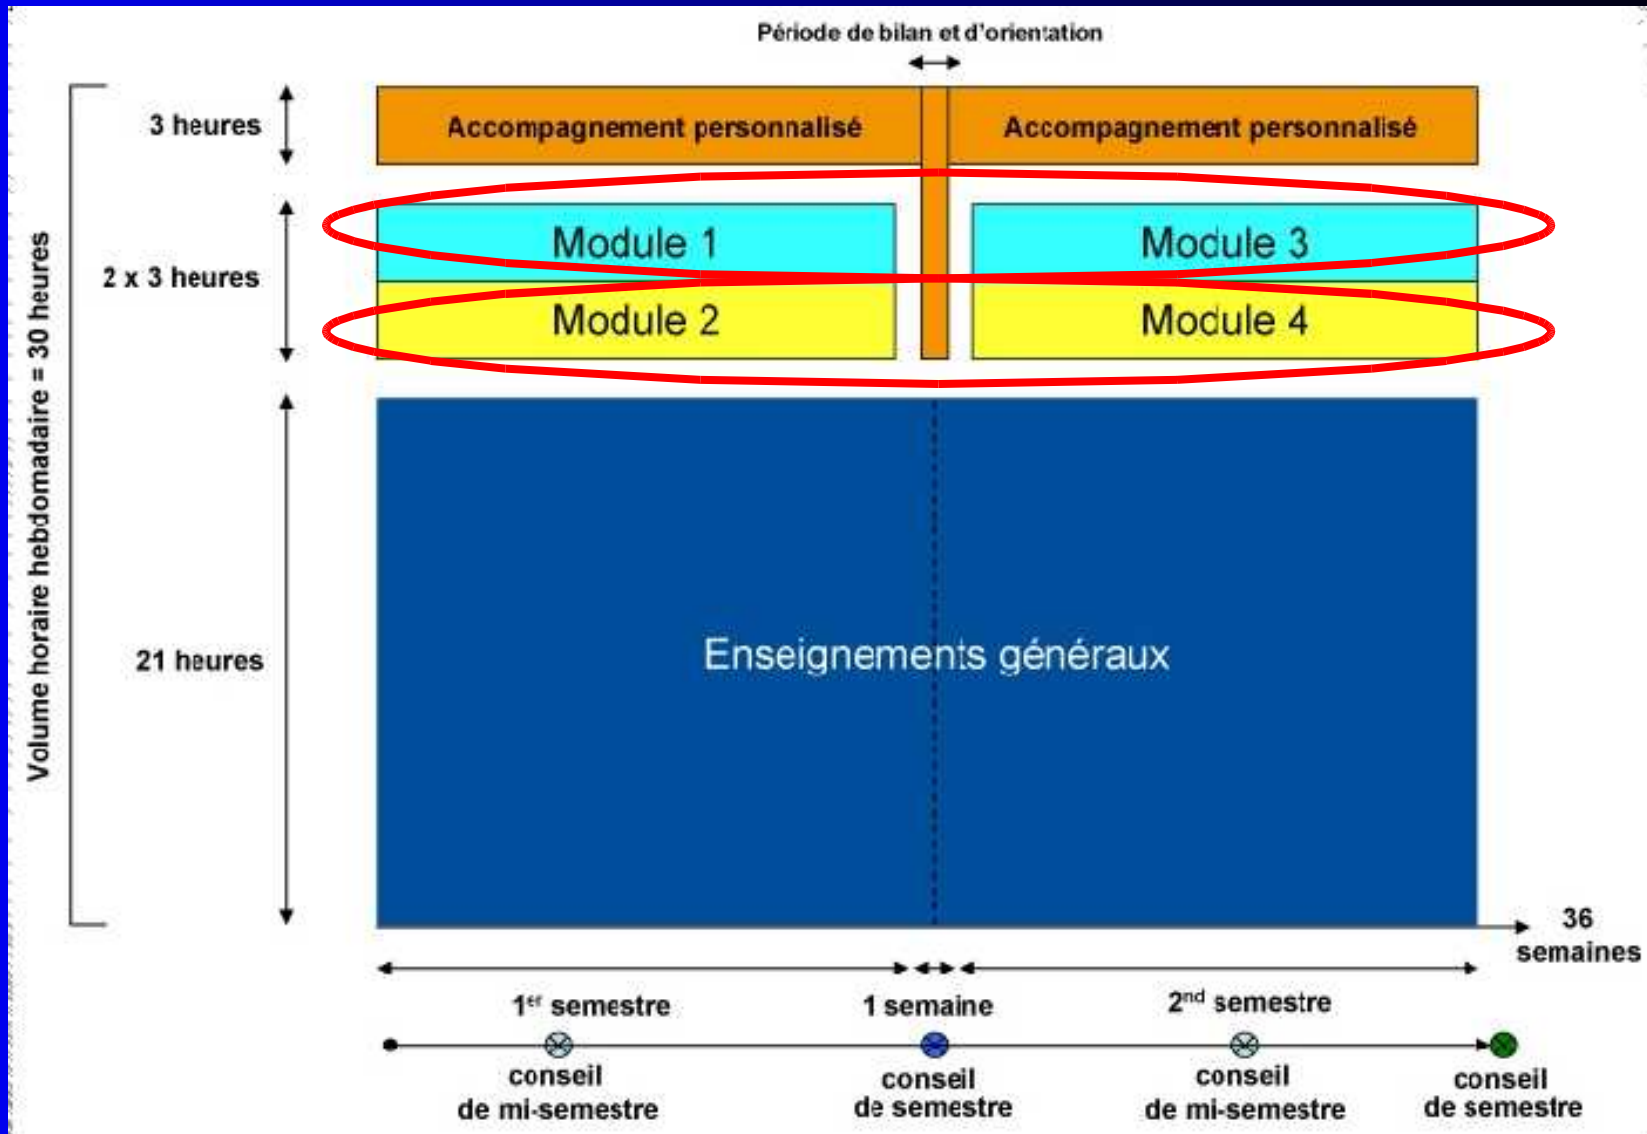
Période de bilan et d'orientation

Volume horaire hebdomadaire = 30 heures

3 heures

Accompagnement personnalisé

Accompagnement personnalisé

2 x 3 heures

Module 1

Module 3

Module 2

Module 4

21 heures

Enseignements généraux

36 semaines

$1^{er}$ semestre

1 semaine

$2^{nd}$ semestre

conseil de mi-semestre

conseil de semestre

conseil de mi-semestre

conseil de semestre